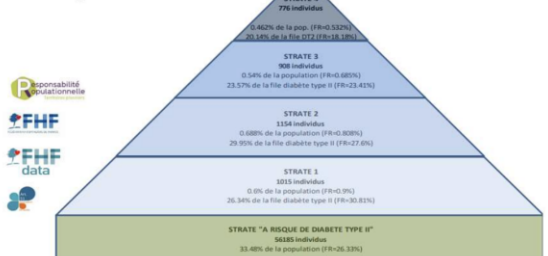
776 individus
0.462% de la pop. (FR=0.532%)
20.14% de la file DT2 (FR=18.18%)

Responsabilité Populationnelle

FHF

FHF data

STRATE 3
908 individus
0.54% de la population (FR=0.685%)
23.57% de la file diabète type II (FR=23.41%)

STRATE 2
1154 individus
0.688% de la population (FR=0.808%)
29.95% de la file diabète type II (FR=27.6%)

STRATE 1
1015 individus
0.6% de la population (FR=0.9%)
26.34% de la file diabète type II (FR=30.81%)

STRATE "A RISQUE DE DIABETE TYPE II"
56185 individus
33.48% de la population (FR=26.33%)